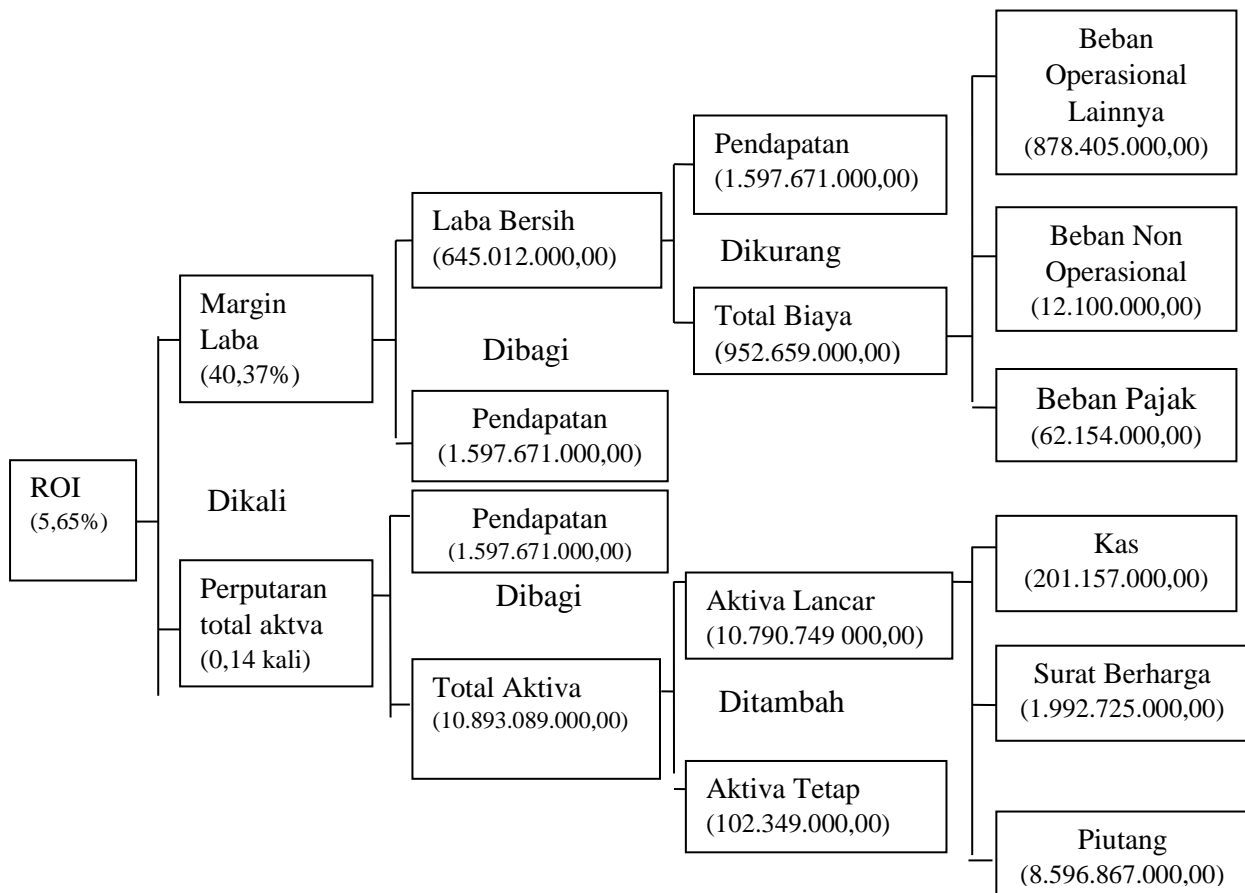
ROI
(5,65%)

Dikali

Margin Laba
(40,37%)

Perputaran total aktva
(0,14 kali)

Laba Bersih
(645.012.000,00)

Dibagi

Pendapatan
(1.597.671.000,00)

Pendapatan
(1.597.671.000,00)

Dibagi

Total Aktiva
(10.893.089.000,00)

Pendapatan
(1.597.671.000,00)

Dikurang

Total Biaya
(952.659.000,00)

Aktiva Lancar
(10.790.749 000,00)

Ditambah

Aktiva Tetap
(102.349.000,00)

Beban Operasional Lainnya
(878.405.000,00)

Beban Non Operasional
(12.100.000,00)

Beban Pajak
(62.154.000,00)

Kas
(201.157.000,00)

Surat Berharga
(1.992.725.000,00)

Piutang
(8.596.867.000,00)